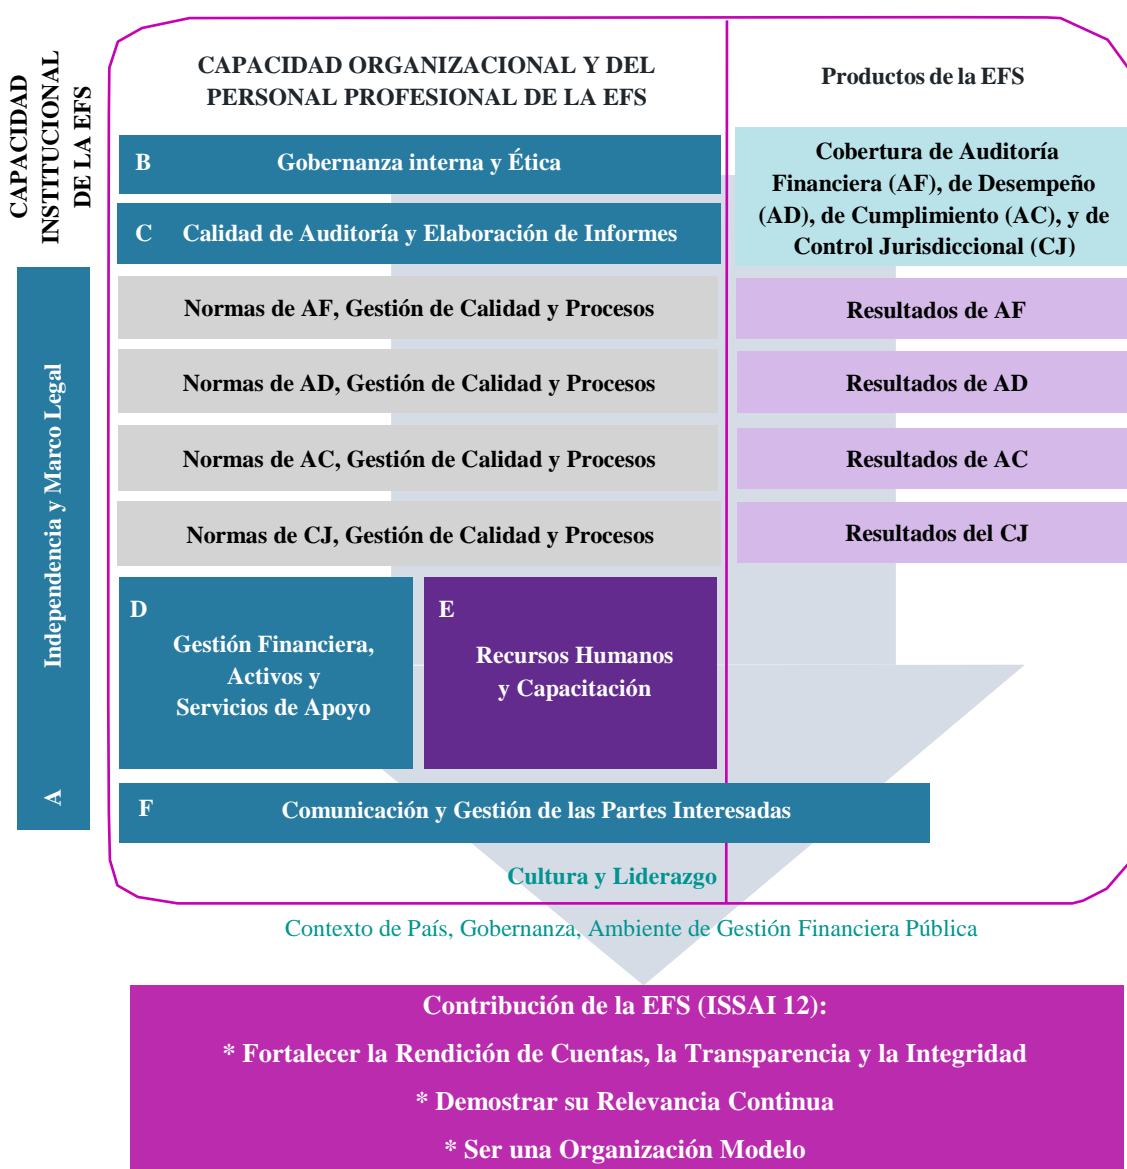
CAPACIDAD INSTITUCIONAL DE LA EFS

CAPACIDAD ORGANIZACIONAL Y DEL PERSONAL PROFESIONAL DE LA EFS

Productos de la EFS

B Gobernanza interna y Ética

C Calidad de Auditoría y Elaboración de Informes

Cobertura de Auditoría Financiera (AF), de Desempeño (AD), de Cumplimiento (AC), y de Control Jurisdiccional (CJ)

Normas de AF, Gestión de Calidad y Procesos

Resultados de AF

Normas de AD, Gestión de Calidad y Procesos

Resultados de AD

Normas de AC, Gestión de Calidad y Procesos

Resultados de AC

Normas de CJ, Gestión de Calidad y Procesos

Resultados del CJ

A Independencia y Marco Legal

D Gestión Financiera, Activos y Servicios de Apoyo

E Recursos Humanos y Capacitación

F Comunicación y Gestión de las Partes Interesadas

Cultura y Liderazgo

Contexto de País, Gobernanza, Ambiente de Gestión Financiera Pública

Contribución de la EFS (ISSAI 12):

* Fortalecer la Rendición de Cuentas, la Transparencia y la Integridad

* Demostrar su Relevancia Continua

* Ser una Organización Modelo